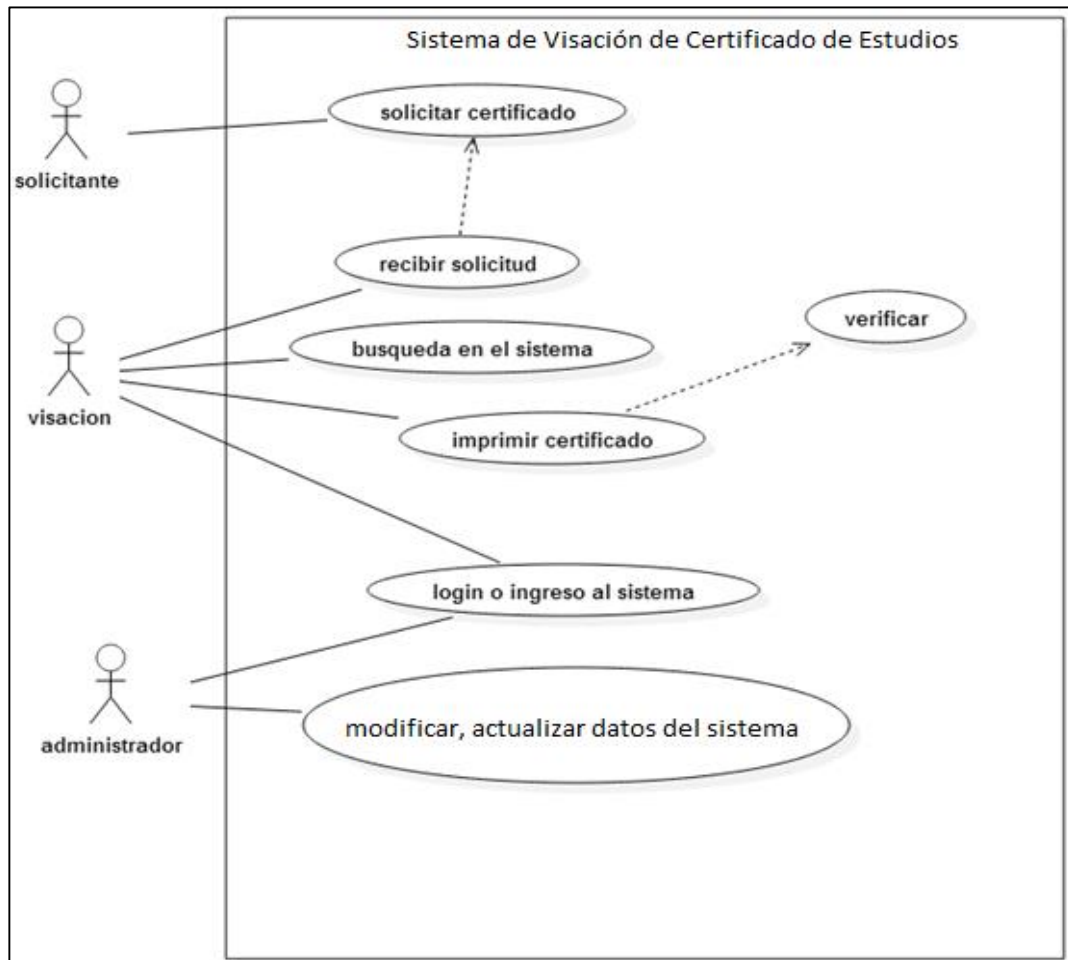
Sistema de Visación de Certificado de Estudios

solicitante

solicitar certificado

recibir solicitud

visacion

busqueda en el sistema

verificar

imprimir certificado

login o ingreso al sistema

administrador

modificar, actualizar datos del sistema